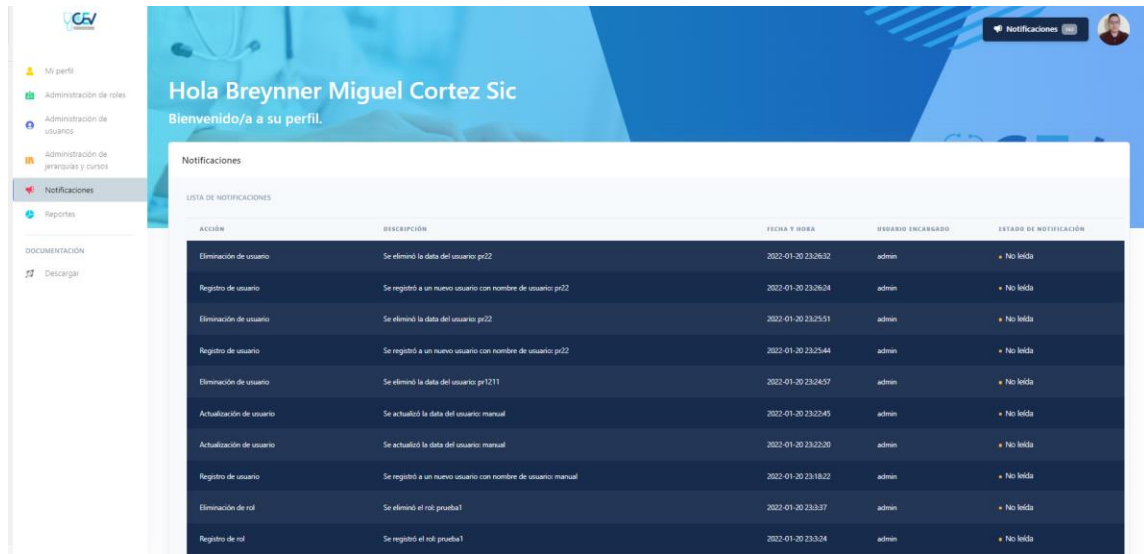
CFV

Mi perfil
Administración de roles
Administración de usuarios
Administración de jerarquías y cursos
Notificaciones
Reportes

DOCUMENTACIÓN
Descargar

Notificaciones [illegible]

Hola Breynner Miguel Cortez Sic
Bienvenido/a a su perfil.

Notificaciones

LISTA DE NOTIFICACIONES

| ACCIÓN | DESCRIPCIÓN | FECHA Y HORA | USUARIO ENCARGADO | ESTADO DE NOTIFICACIÓN |
|---|---|---|---|---|
| Eliminación de usuario | Se eliminó la data del usuario: pr22 | 2022-01-20 23:26:32 | admin | • No leída |
| Registro de usuario | Se registró a un nuevo usuario con nombre de usuario: pr22 | 2022-01-20 23:26:24 | admin | • No leída |
| Eliminación de usuario | Se eliminó la data del usuario: pr22 | 2022-01-20 23:25:51 | admin | • No leída |
| Registro de usuario | Se registró a un nuevo usuario con nombre de usuario: pr22 | 2022-01-20 23:25:44 | admin | • No leída |
| Eliminación de usuario | Se eliminó la data del usuario: pr1211 | 2022-01-20 23:24:57 | admin | • No leída |
| Actualización de usuario | Se actualizó la data del usuario: manual | 2022-01-20 23:22:45 | admin | • No leída |
| Actualización de usuario | Se actualizó la data del usuario: manual | 2022-01-20 23:22:20 | admin | • No leída |
| Registro de usuario | Se registró a un nuevo usuario con nombre de usuario: manual | 2022-01-20 23:18:22 | admin | • No leída |
| Eliminación de rol | Se eliminó el rol: prueba1 | 2022-01-20 23:3:37 | admin | • No leída |
| Registro de rol | Se registró el rol: prueba1 | 2022-01-20 23:3:24 | admin | • No leída |